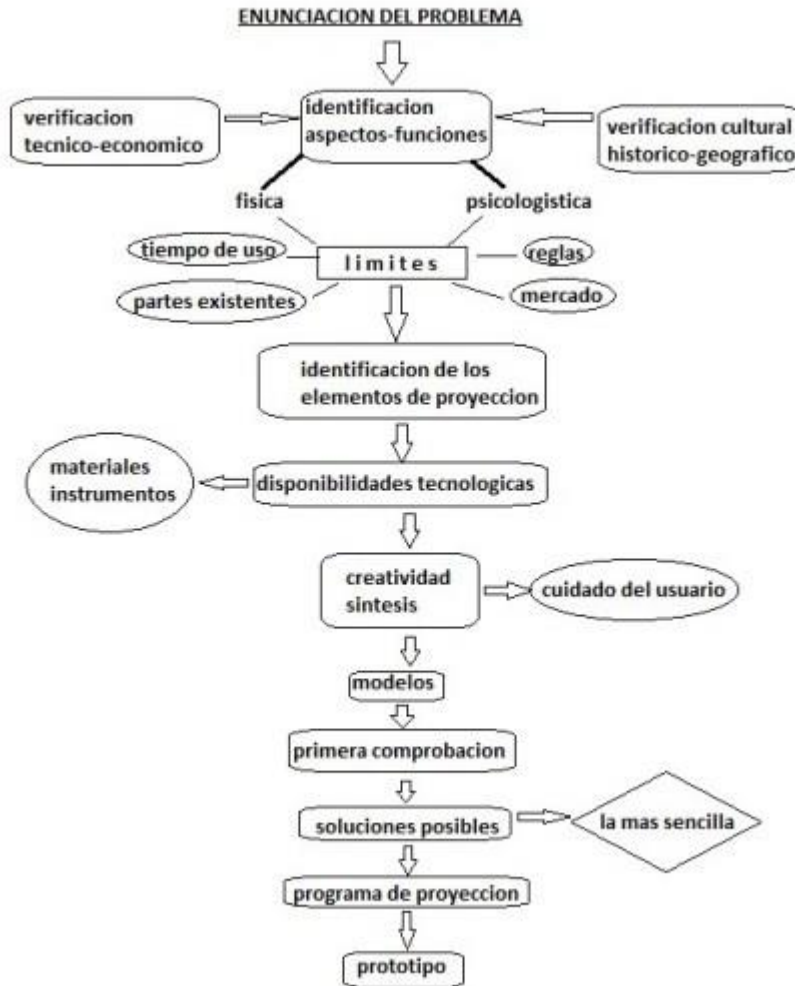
ENUNCIACION DEL PROBLEMA

verificacion tecnico-economico

identificacion aspectos-funciones

verificacion cultural historico-geografico

fisica

psicologistica

tiempo de uso

limites

reglas

partes existentes

mercado

identificacion de los elementos de proyeccion

materiales instrumentos

disponibilidades tecnologicas

creatividad sintesis

cuidado del usuario

modelos

primera comprobacion

soluciones posibles

la mas sencilla

programa de proyeccion

prototipo